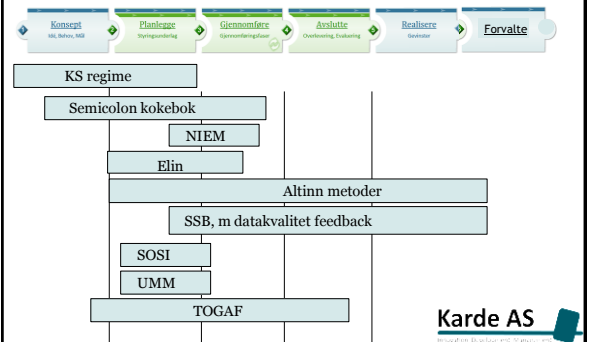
Konsept
Idé, Behov, Mål

Planlegge
Styringsunderlag

Gjennomføre
Gjennomføringsfase

Avslutte
Overlevering, Evaluering

Realisere
Gevinster

Forvalte

KS regime

Semicolon kokebok

NIEM

Elin

Altinn metoder

SSB, m datakvalitet feedback

SOSI

UMM

TOGAF

Karde AS